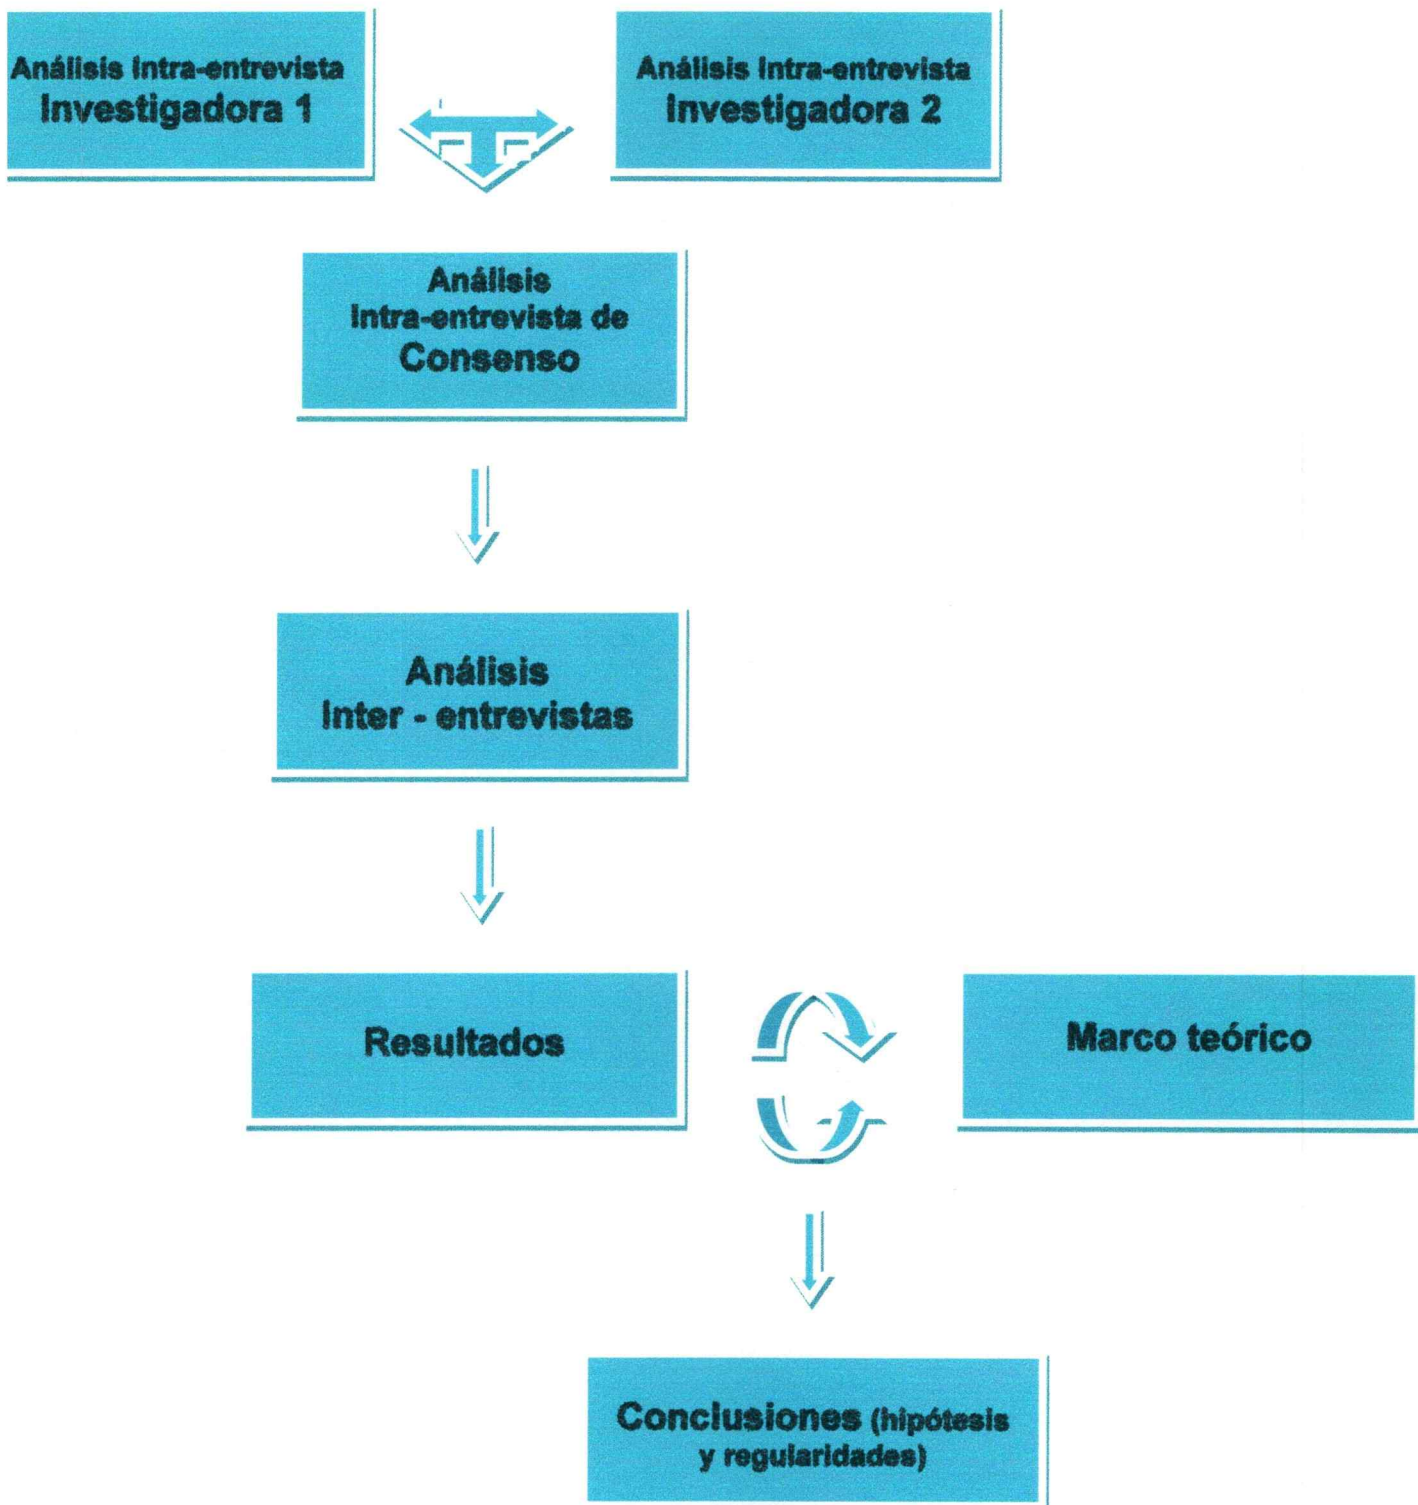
Análisis intra-entrevista
Investigadora 1

Análisis intra-entrevista
Investigadora 2

Análisis
intra-entrevista de
Consenso

Análisis
inter - entrevistas

Resultados

Marco teórico

Conclusiones (hipótesis y regularidades)